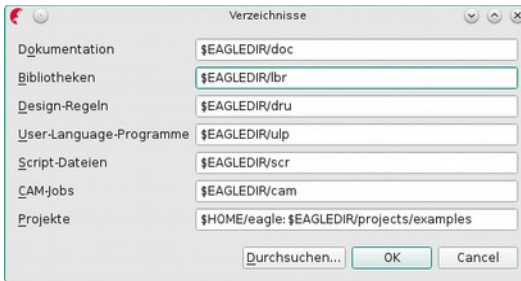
Verzeichnisse

Dokumentation $EAGLEDIR/doc

Bibliotheken $EAGLEDIR/lbr

Design-Regeln $EAGLEDIR/dru

User-Language-Programme $EAGLEDIR/ulp

Script-Dateien $EAGLEDIR/scr

CAM-Jobs $EAGLEDIR/cam

Projekte $HOME/eagle:$EAGLEDIR/projects/examples

Durchsuchen... OK Cancel